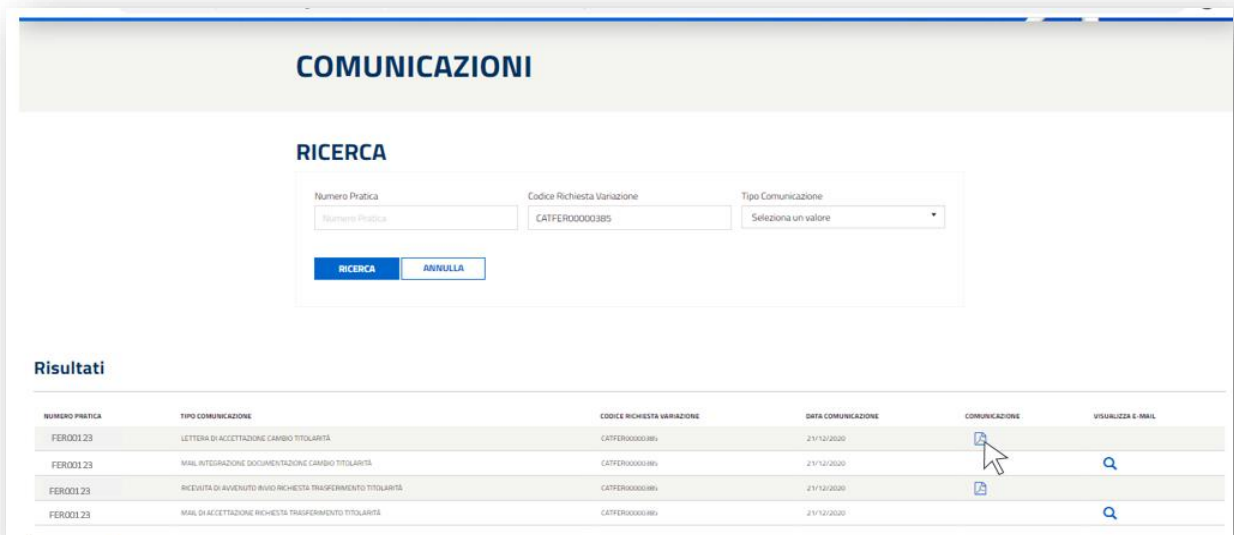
COMUNICAZIONI

RICERCA

Numero Pratica
Numero Pratica

Codice Richiesta Variazione
CATFER00000385

Tipo Comunicazione
Seleziona un valore

RICERCA
ANNULLA

Risultati

| NUMERO PRATICA | TIPO COMUNICAZIONE | CODICE RICHIESTA VARIAZIONE | DATA COMUNICAZIONE | COMUNICAZIONE | VISUALIZZA E-MAIL |
|---|---|---|---|---|---|
| FER00123 | LETTERA DI ACCETTAZIONE CAMBIO TITOLARITÀ | CATFER00000385 | 21/12/2020 | | |
| FER00123 | MAIL INTEGRAZIONE DOCUMENTAZIONE CAMBIO TITOLARITÀ | CATFER00000385 | 21/12/2020 | | |
| FER00123 | RICEVUTA DI AVVENUTO INVIO RICHIESTA TRASFERIMENTO TITOLARITÀ | CATFER00000385 | 21/12/2020 | | |
| FER00123 | MAIL DI ACCETTAZIONE RICHIESTA TRASFERIMENTO TITOLARITÀ | CATFER00000385 | 21/12/2020 | | |